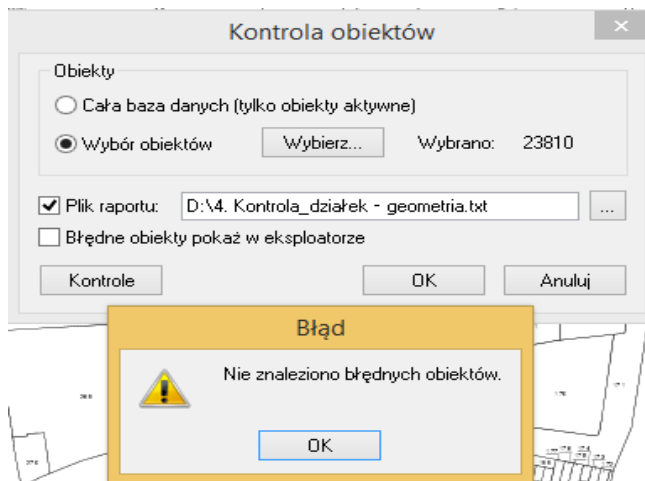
Kontrola obiektów

Obiekty

Cała baza danych (tylko obiekty aktywne)

Wybór obiektów

Wybierz...

Wybrano: 23810

Plik raportu: D:\4. Kontrola_działek - geometria.txt

...

Błędne obiekty pokaż w eksploatorze

Kontrole

OK

Anuluj

Błąd

Nie znaleziono błędnych obiektów.

OK